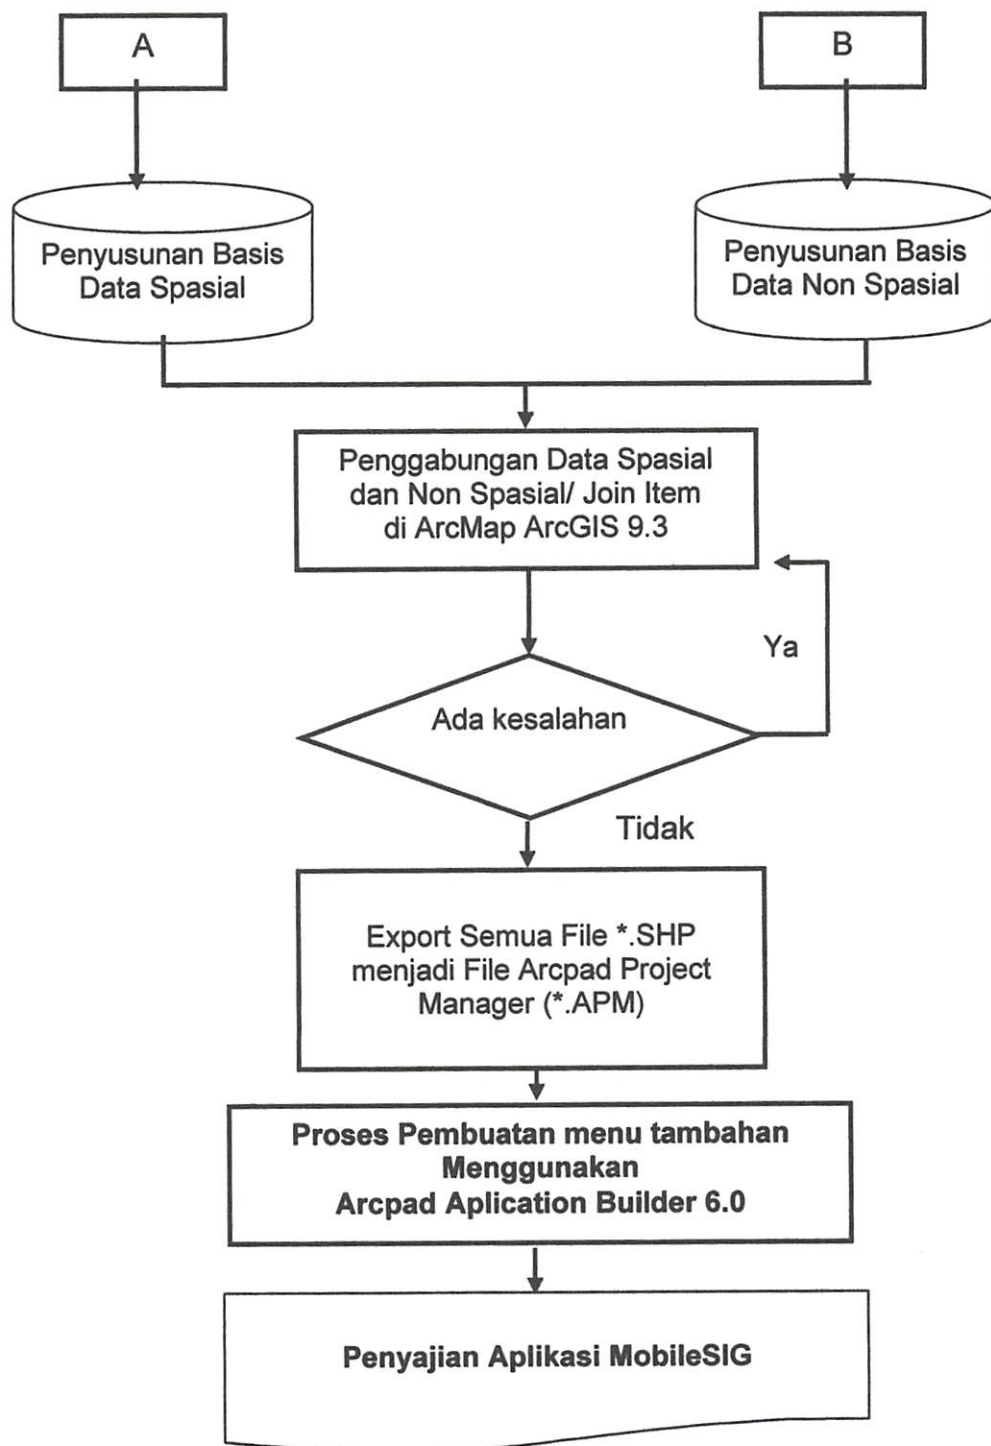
A

B

Penyusunan Basis Data Spasial

Penyusunan Basis Data Non Spasial

Penggabungan Data Spasial dan Non Spasial/ Join Item di ArcMap ArcGIS 9.3

Ya

Ada kesalahan

Tidak

Export Semua File *.SHP menjadi File Arcpad Project Manager (*.APM)

Proses Pembuatan menu tambahan Menggunakan Arcpad Aplication Builder 6.0

Penyajian Aplikasi MobileSIG